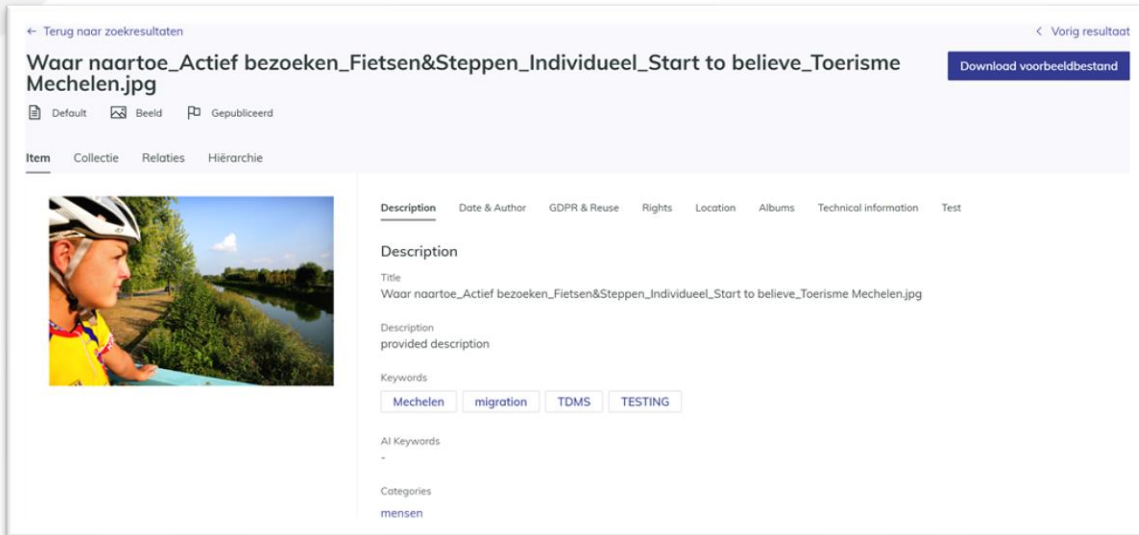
← Terug naar zoekresultaten

< Vorig resultaat

Waar naartoe_Actief bezoeken_Fietsen&Steppen_Individueel_Start to believe_Toerisme Mechelen.jpg

Download voorbeeldbestand

Default Beeld Gepubliceerd

Item Collectie Relaties Hiërarchie

Description Date & Author GDPR & Reuse Rights Location Albums Technical information Test

Description

Title
Waar naartoe_Actief bezoeken_Fietsen&Steppen_Individueel_Start to believe_Toerisme Mechelen.jpg

Description
provided description

Keywords
Mechelen migration TDMS TESTING

AI Keywords
-

Categories
mensen